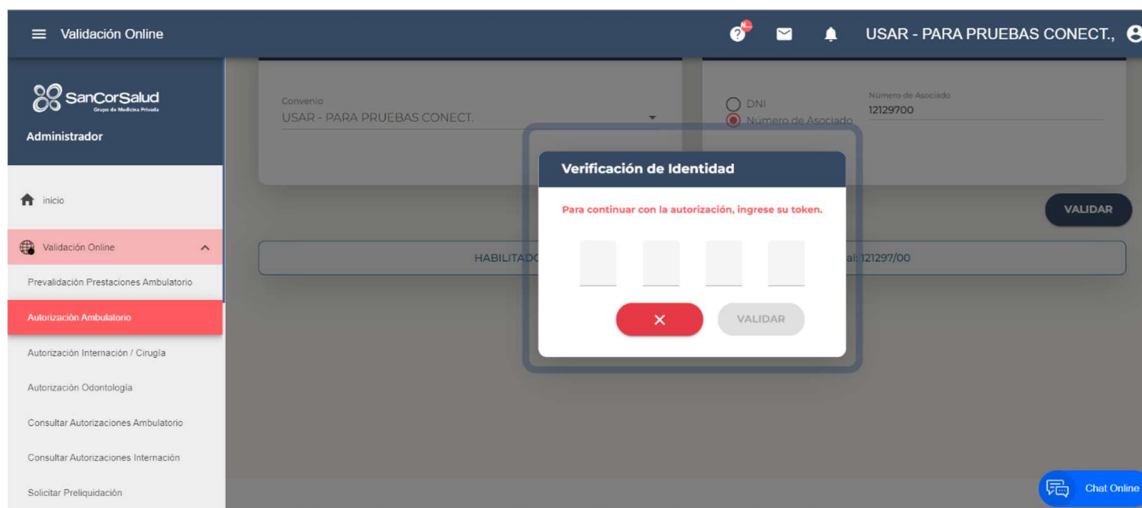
Validación Online

USAR - PARA PRUEBAS CONECT.,

SanCorSalud
Grupo de Medicina Privada

Administrador

inicio

Validación Online

Prevalidación Prestaciones Ambulatorio

Autorización Ambulatorio

Autorización Internación / Cirugía

Autorización Odontología

Consultar Autorizaciones Ambulatorio

Consultar Autorizaciones Internación

Solicitar Preliquidación

Convenio
USAR - PARA PRUEBAS CONECT.

DNI
Numero de Asociado

Numero de Asociado
12129700

VALIDAR

HABILITADO

al: 121297/00

Verificación de Identidad

Para continuar con la autorización, ingrese su token.

VALIDAR

Chat Online